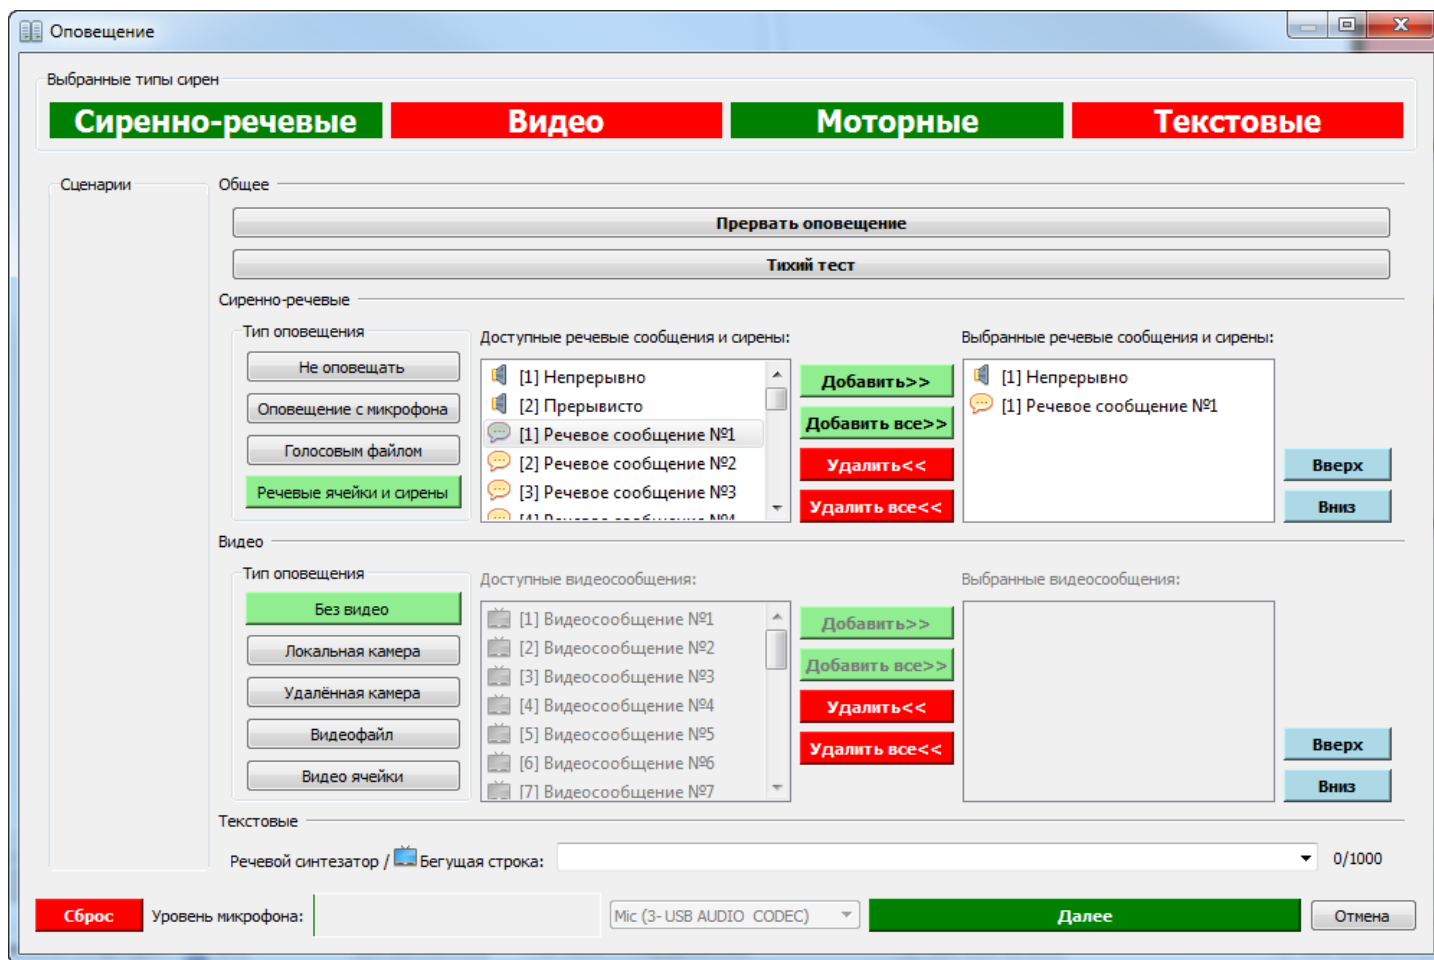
Оповещение

Выбранные типы сирен

Сиренно-речевые Видео Моторные Текстовые

Сценарии

Общее

Прервать оповещение

Тихий тест

Сиренно-речевые

Тип оповещения

Не оповещать

Оповещение с микрофона

Голосовым файлом

Речевые ячейки и сирены

Доступные речевые сообщения и сирены:

[1] Непрерывно
[2] Прерывисто
[1] Речевое сообщение №1
[2] Речевое сообщение №2
[3] Речевое сообщение №3
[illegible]

Добавить>>
Добавить все>>
Удалить<<
Удалить все<<

Выбранные речевые сообщения и сирены:

[1] Непрерывно
[1] Речевое сообщение №1

Вверх
Вниз

Видео

Тип оповещения

Без видео

Локальная камера

Удалённая камера

Видеофайл

Видео ячейки

Доступные видеосообщения:

[1] Видеосообщение №1
[2] Видеосообщение №2
[3] Видеосообщение №3
[4] Видеосообщение №4
[5] Видеосообщение №5
[6] Видеосообщение №6
[7] Видеосообщение №7

Добавить>>
Добавить все>>
Удалить<<
Удалить все<<

Выбранные видеосообщения:

Вверх
Вниз

Текстовые

Речевой синтезатор / Бегущая строка:

0/1000

Сброс

Уровень микрофона:

Mic (3- USB AUDIO CODEC)

Далее

Отмена